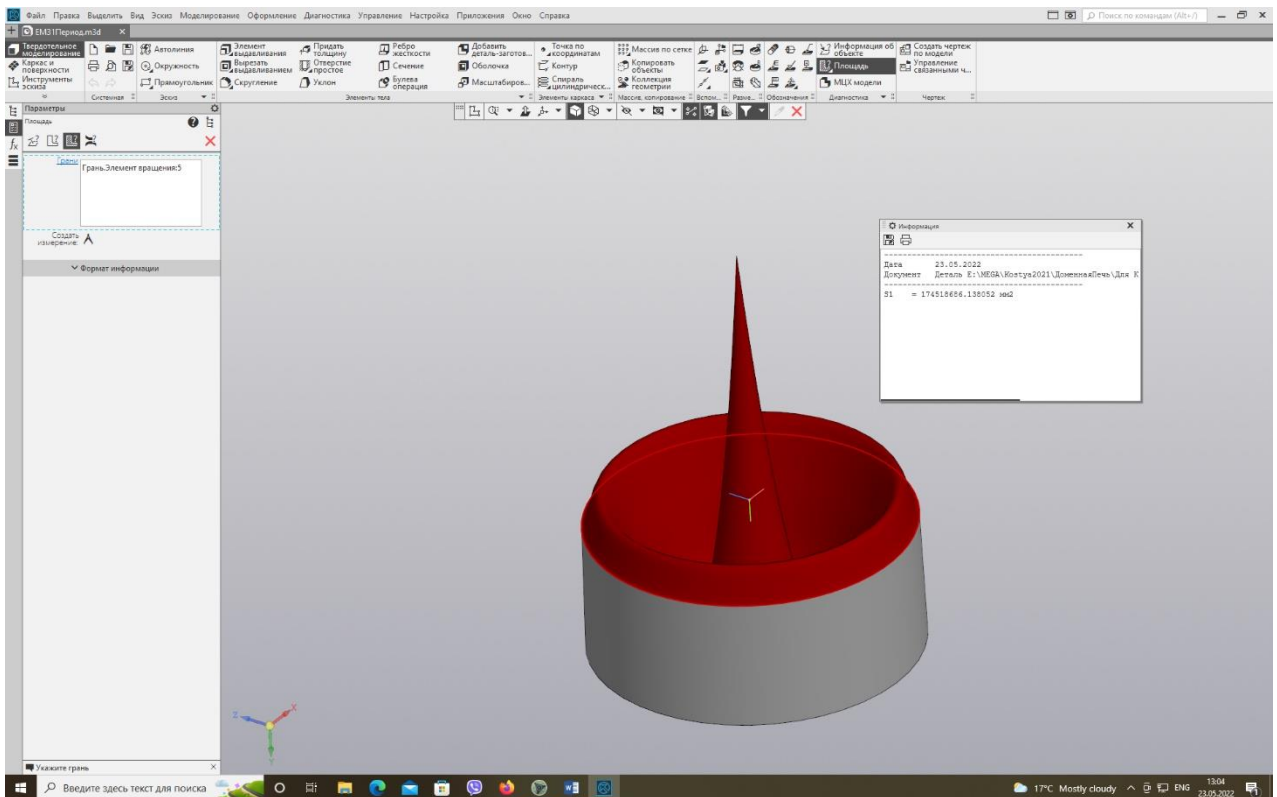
Файл Правка Выделить Вид Эскиз Моделирование Оформление Диагностика Управление Настройка Приложения Окно Справка

Поиск по командам (Alt+/)

ЕМ31Период.m3d

Твердотельное моделирование
Каркас и поверхности
Инструменты эскиза
Системная
Автолиния
Окружность
Прямоугольник
Эскиз
Элемент выдавливания
Вырезать выдавливанием
Скругление
Придать толщину
Отверстие простое
Уклон
Ребро жесткости
Сечение
Булева операция
Элементы тела
Добавить деталь-заготов...
Оболочка
Масштабиров...
Точка по координатам
Контур
Спираль цилиндрическ...
Элементы каркаса
Массив по сетке
Копировать объекты
Коллекция геометрии
Массив, копирование
Вспом...
Разме...
Обозначения
Информация об объекте
Площадь
МЦХ модели
Диагностика
Создать чертеж по модели
Управление связанными ч...
Чертеж

Параметры
Площадь
Грани
Грань.Элемент вращения:5
Создать измерение
Формат информации

Информация
Дата 23.05.2022
Документ Деталь E:\MEGA\Kostya2021\ДоменнаяПечь\Для К
S1 = 174518656.138052 мм2

Укажите грань

Введите здесь текст для поиска
17°C Mostly cloudy ENG 13:04 23.05.2022